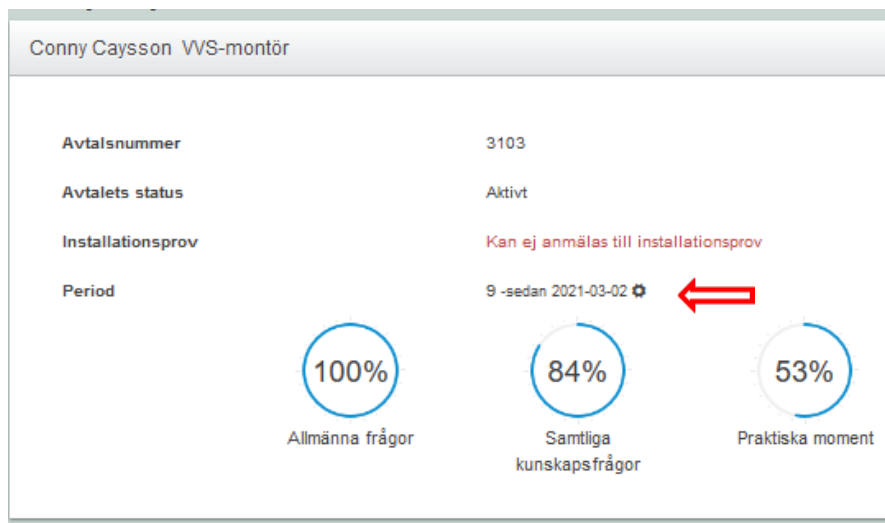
Conny Caysson VVS-montör

Avtalsnummer 3103

Avtalets status Aktivt

Installationsprov Kan ej anmälas till installationsprov

Period 9 -sedan 2021-03-02

100%
Allmänna frågor

84%
Samtliga kunskapsfrågor

53%
Praktiska moment